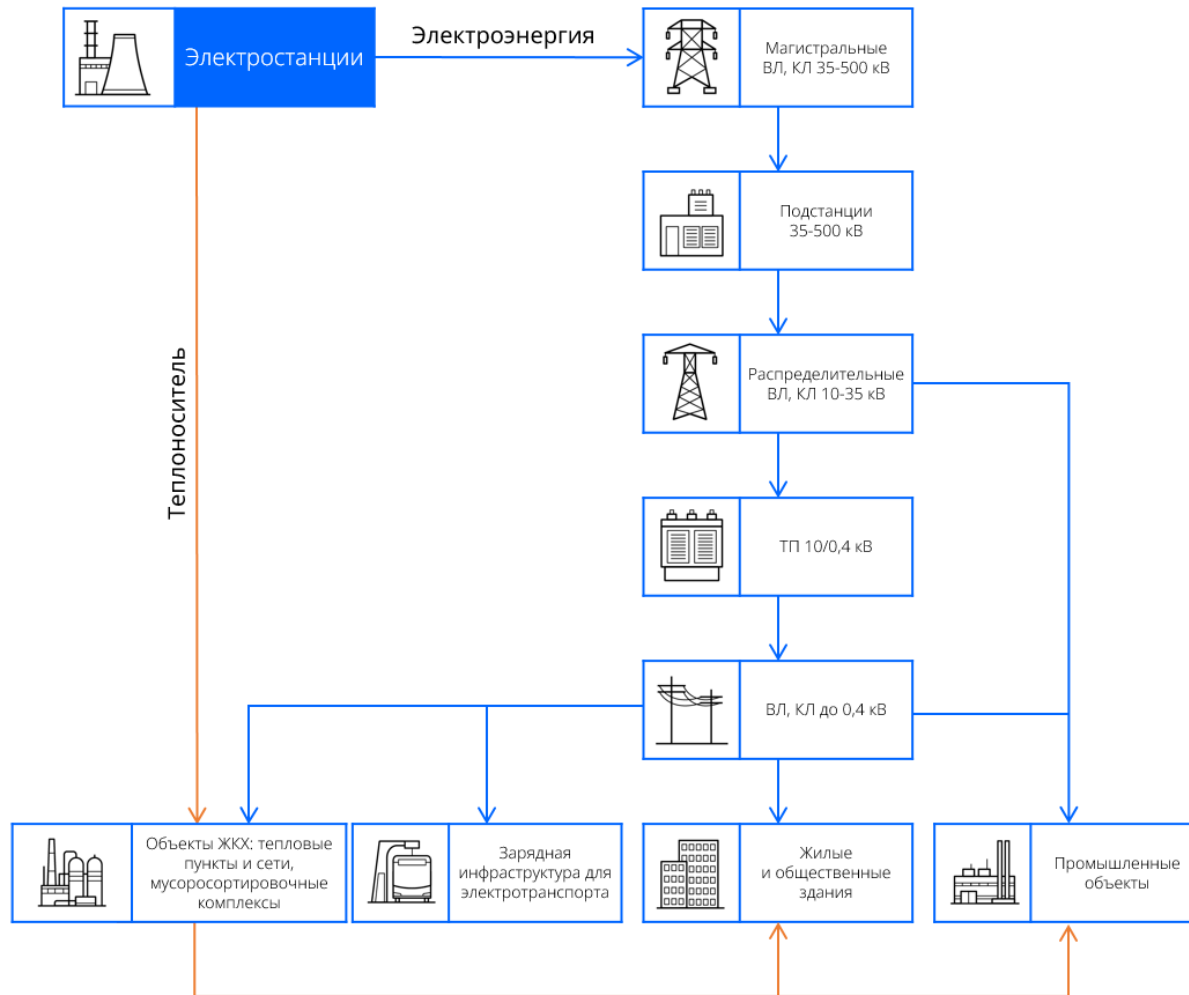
Электростанции

Электроэнергия

Магистральные ВЛ, КЛ 35-500 кВ

Подстанции 35-500 кВ

Распределительные ВЛ, КЛ 10-35 кВ

ТП 10/0,4 кВ

ВЛ, КЛ до 0,4 кВ

Теплоноситель

Объекты ЖКХ: тепловые пункты и сети, мусоросортировочные комплексы

Зарядная инфраструктура для электротранспорта

Жилые и общественные здания

Промышленные объекты